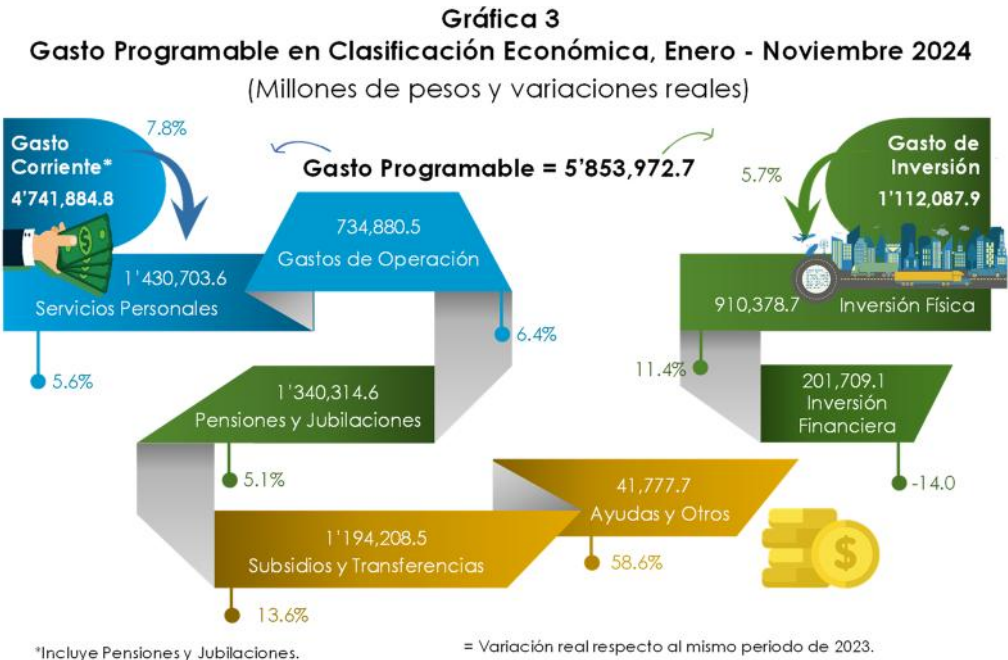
Gráfica 3
Gasto Programable en Clasificación Económica, Enero - Noviembre 2024
(Millones de pesos y variaciones reales)

Gasto Corriente*
4'741,884.8
7.8%

Gasto Programable = 5'853,972.7

Gasto de Inversión
1'112,087.9
5.7%

734,880.5
Gastos de Operación

1'430,703.6
Servicios Personales

6.4%

5.6%

1'340,314.6
Pensiones y Jubilaciones

5.1%

910,378.7
Inversión Física

11.4%

201,709.1
Inversión Financiera

-14.0

41,777.7
Ayudas y Otros

1'194,208.5
Subsidios y Transferencias

58.6%

13.6%

*Incluye Pensiones y Jubilaciones.

= Variación real respecto al mismo periodo de 2023.